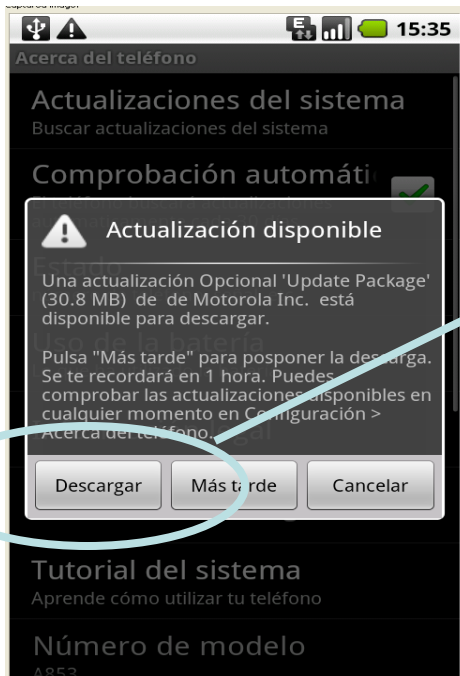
15:35

Acerca del teléfono

Actualizaciones del sistema
Buscar actualizaciones del sistema

Comprobación automáti

Estado

Uso de la batería

Actualización disponible

Una actualización Opcional 'Update Package' (30.8 MB) de de Motorola Inc. está disponible para descargar.

Pulsa "Más tarde" para posponer la descarga. Se te recordará en 1 hora. Puedes comprobar las actualizaciones disponibles en cualquier momento en Configuración > Acerca del teléfono.

Descargar
Más tarde
Cancelar

Tutorial del sistema
Aprende cómo utilizar tu teléfono

Número de modelo
A853